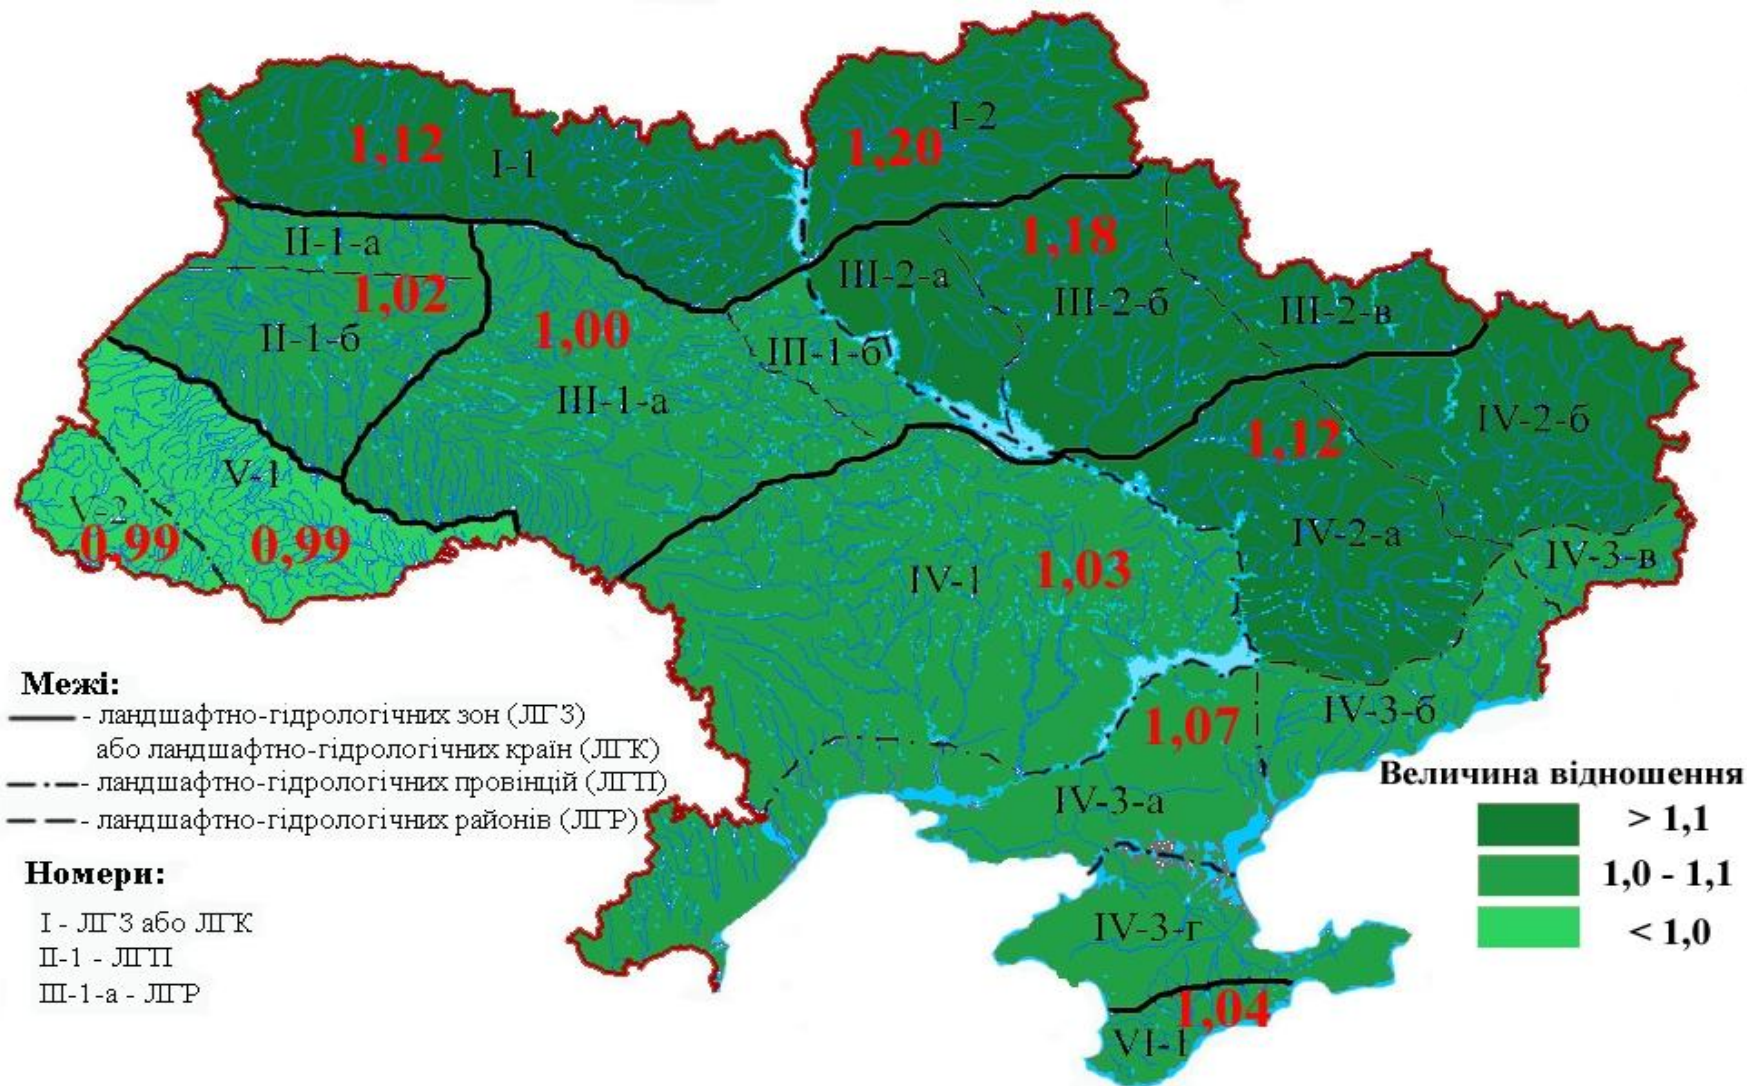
1,12
I-1
1,20
I-2
II-1-а
1,02
II-1-б
1,00
III-1-а
III-1-б
1,18
III-2-а
III-2-б
III-2-в
IV-2-б
1,12
IV-2-а
IV-3-в
V-1
V-2
0,99
0,99
IV-1
1,03
1,07
IV-3-б
IV-3-а
IV-3-г
1,04
VI-1

Межі:
- ландшафтно-гідрологічних зон (ЛГЗ) або ландшафтно-гідрологічних країн (ЛГК)
- ландшафтно-гідрологічних провінцій (ЛГП)
- ландшафтно-гідрологічних районів (ЛГР)

Номери:
I - ЛГЗ або ЛГК
II-1 - ЛГП
III-1-а - ЛГР

Величина відношення
> 1,1
1,0 - 1,1
< 1,0